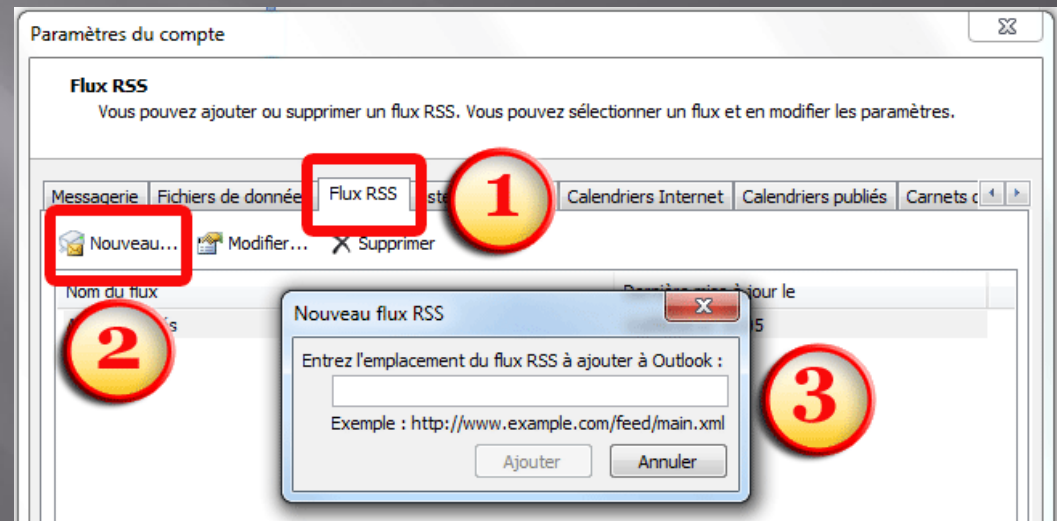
Paramètres du compte

Flux RSS
Vous pouvez ajouter ou supprimer un flux RSS. Vous pouvez sélectionner un flux et en modifier les paramètres.

Messagerie | Fichiers de donnée | Flux RSS | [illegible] | Calendriers Internet | Calendriers publiés | Carnets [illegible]

1

Nouveau... Modifier... Supprimer

Nom du flux
Dernière mise à jour le

2

Nouveau flux RSS

Entrez l'emplacement du flux RSS à ajouter à Outlook :

Exemple : http://www.example.com/feed/main.xml

Ajouter Annuler

3